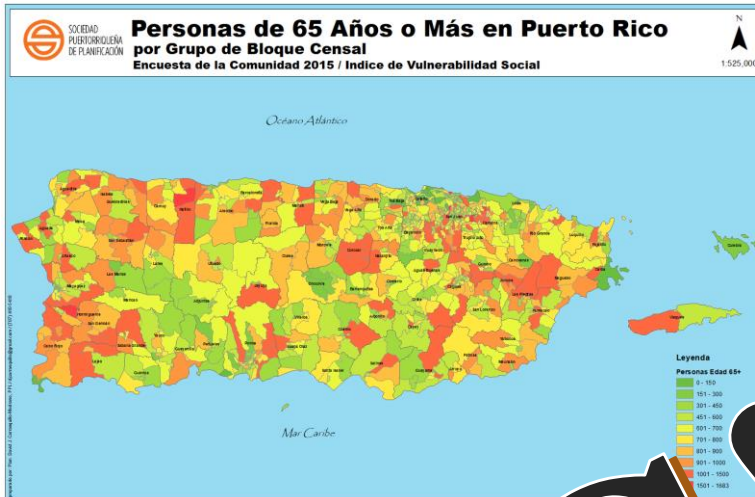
SOCIEDAD PUERTORRIQUEÑA DE PLANIFICACIÓN

Personas de 65 Años o Más en Puerto Rico
por Grupo de Bloque Censal
Encuesta de la Comunidad 2015 / Indice de Vulnerabilidad Social

N

1:525,00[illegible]

Océano Atlántico

Mar Caribe

Leyenda
Personas Edad 65+
0 - 150
151 - 300
301 - 450
451 - 600
601 - 700
701 - 800
801 - 900
901 - 1000
1001 - 1500
1501 - 1683